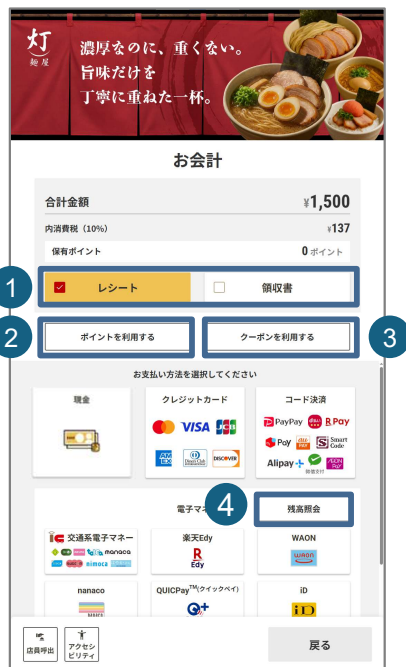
灯
麺屋

濃厚なのに、重くない。
旨味だけを
丁寧に重ねた一杯。

お会計

合計金額 ¥1,500
内消費税（10%） ¥137
保有ポイント 0ポイント

1
レシート
領収書

2
ポイントを利用する
クーポンを利用する
3

お支払い方法を選択してください

現金

クレジットカード
VISA JCB
AMEX Diners Club DISCOVER

コード決済
PayPay R Pay
Pay Smart Code
Alipay+ AEON Pay

電子マネー
4
残高照会

交通系電子マネー
manaca
nimoca

楽天Edy
R
Edy

WAON

nanaco

QUICPay(クイックペイ)

iD
iD

店員呼出
アクセシビリティ
戻る